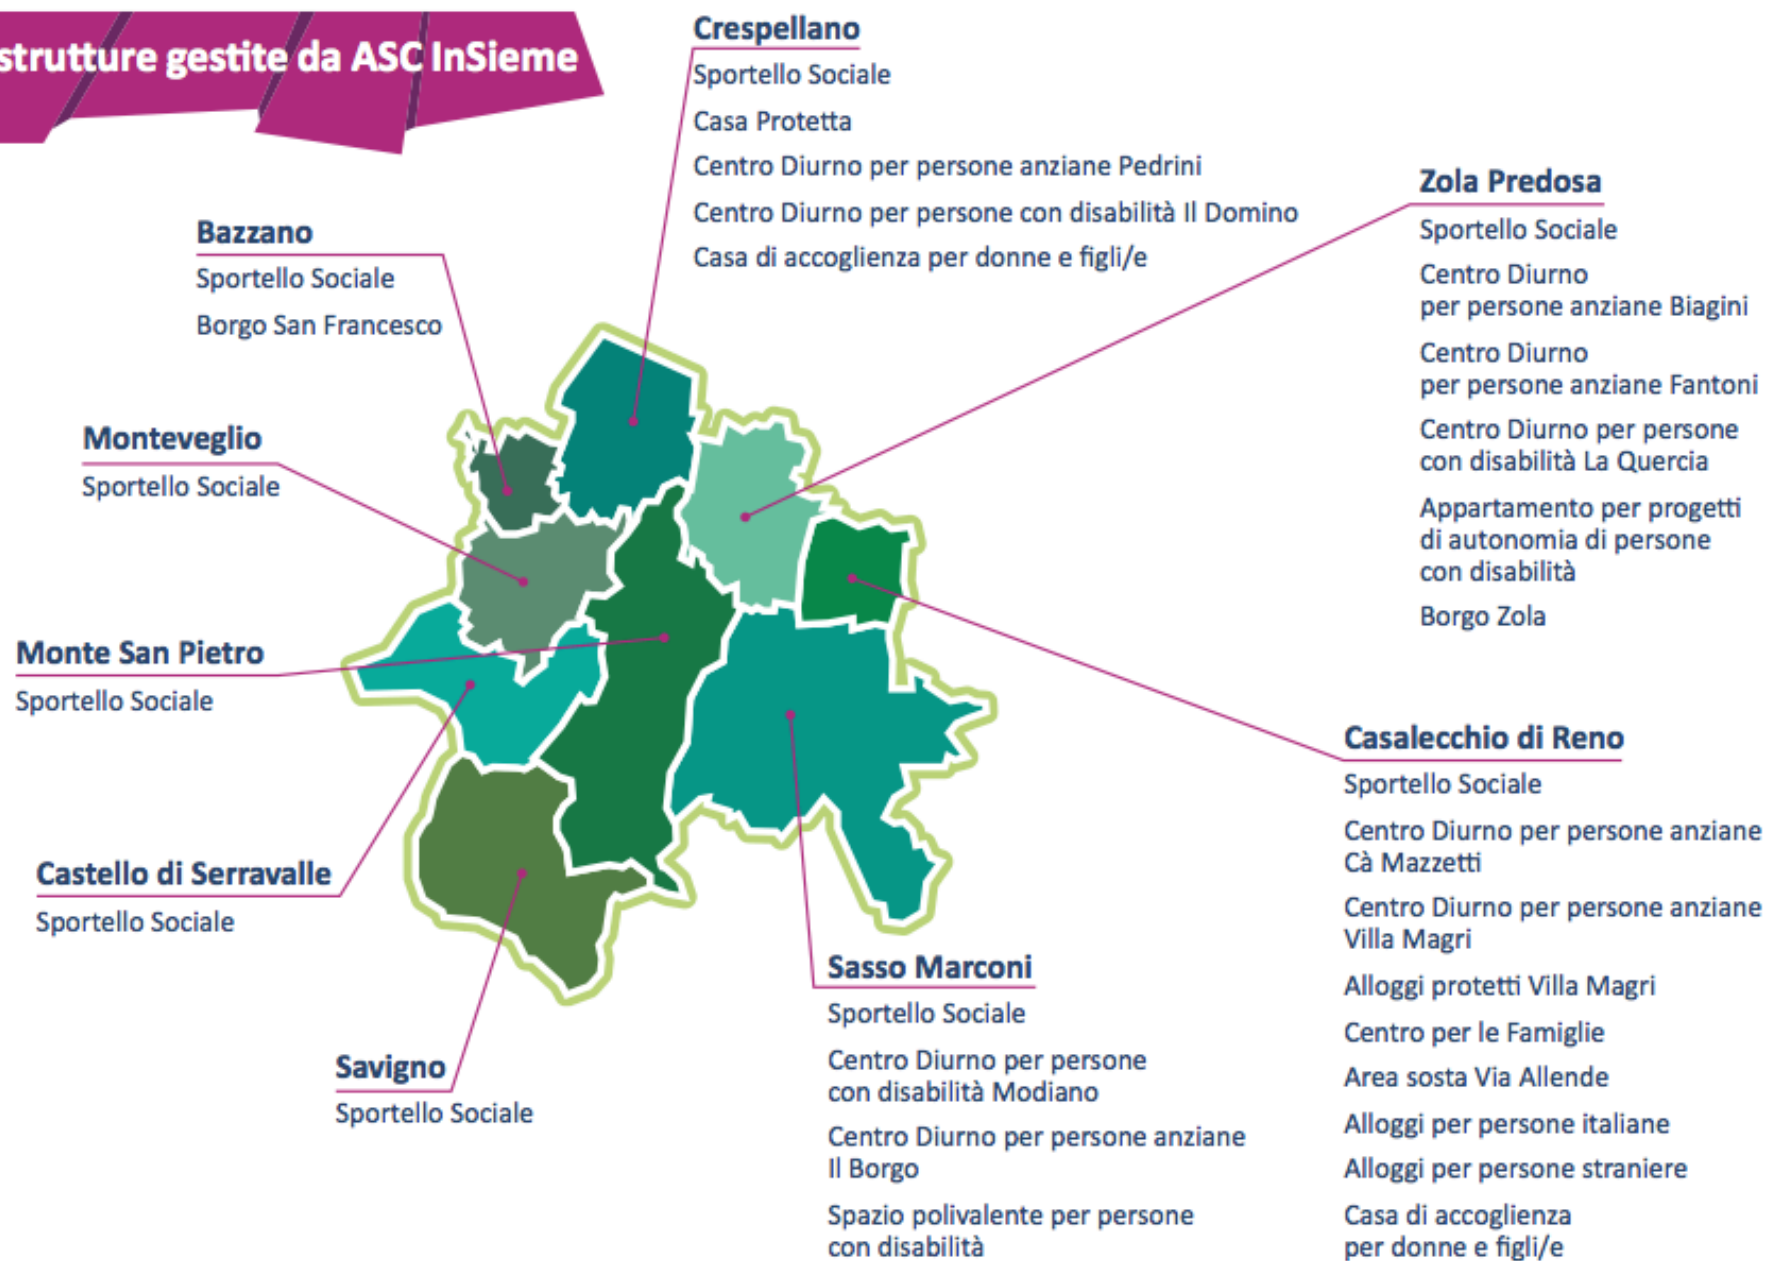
strutture gestite da ASC InSieme

Crespellano
Sportello Sociale
Casa Protetta
Centro Diurno per persone anziane Pedrini
Centro Diurno per persone con disabilità Il Domino
Casa di accoglienza per donne e figli/e

Zola Predosa
Sportello Sociale
Centro Diurno per persone anziane Biagini
Centro Diurno per persone anziane Fantoni
Centro Diurno per persone con disabilità La Quercia
Appartamento per progetti di autonomia di persone con disabilità
Borgo Zola

Bazzano
Sportello Sociale
Borgo San Francesco

Monteveglio
Sportello Sociale

Monte San Pietro
Sportello Sociale

Castello di Serravalle
Sportello Sociale

Savigno
Sportello Sociale

Sasso Marconi
Sportello Sociale
Centro Diurno per persone con disabilità Modiano
Centro Diurno per persone anziane Il Borgo
Spazio polivalente per persone con disabilità

Casalecchio di Reno
Sportello Sociale
Centro Diurno per persone anziane Cà Mazzetti
Centro Diurno per persone anziane Villa Magri
Alloggi protetti Villa Magri
Centro per le Famiglie
Area sosta Via Allende
Alloggi per persone italiane
Alloggi per persone straniere
Casa di accoglienza per donne e figli/e